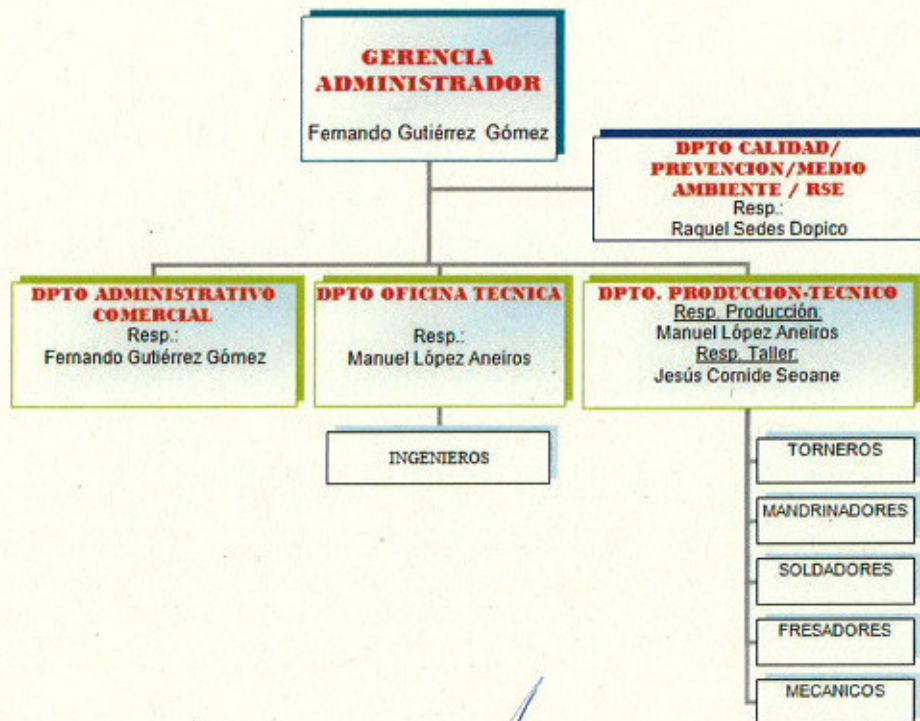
GERENCIA ADMINISTRADOR
Fernando Gutiérrez Gómez

DPTO CALIDAD/ PREVENCION/MEDIO AMBIENTE / RSE
Resp.:
Raquel Sedes Dopico

DPTO ADMINISTRATIVO COMERCIAL
Resp.:
Fernando Gutiérrez Gómez

DPTO OFICINA TECNICA
Resp.:
Manuel López Aneiros

DPTO. PRODUCCION-TECNICO
Resp. Producción:
Manuel López Aneiros
Resp. Taller:
Jesús Cornide Seoane

INGENIEROS

TORNEROS

MANDRINADORES

SOLDADORES

FRESADORES

MECANICOS